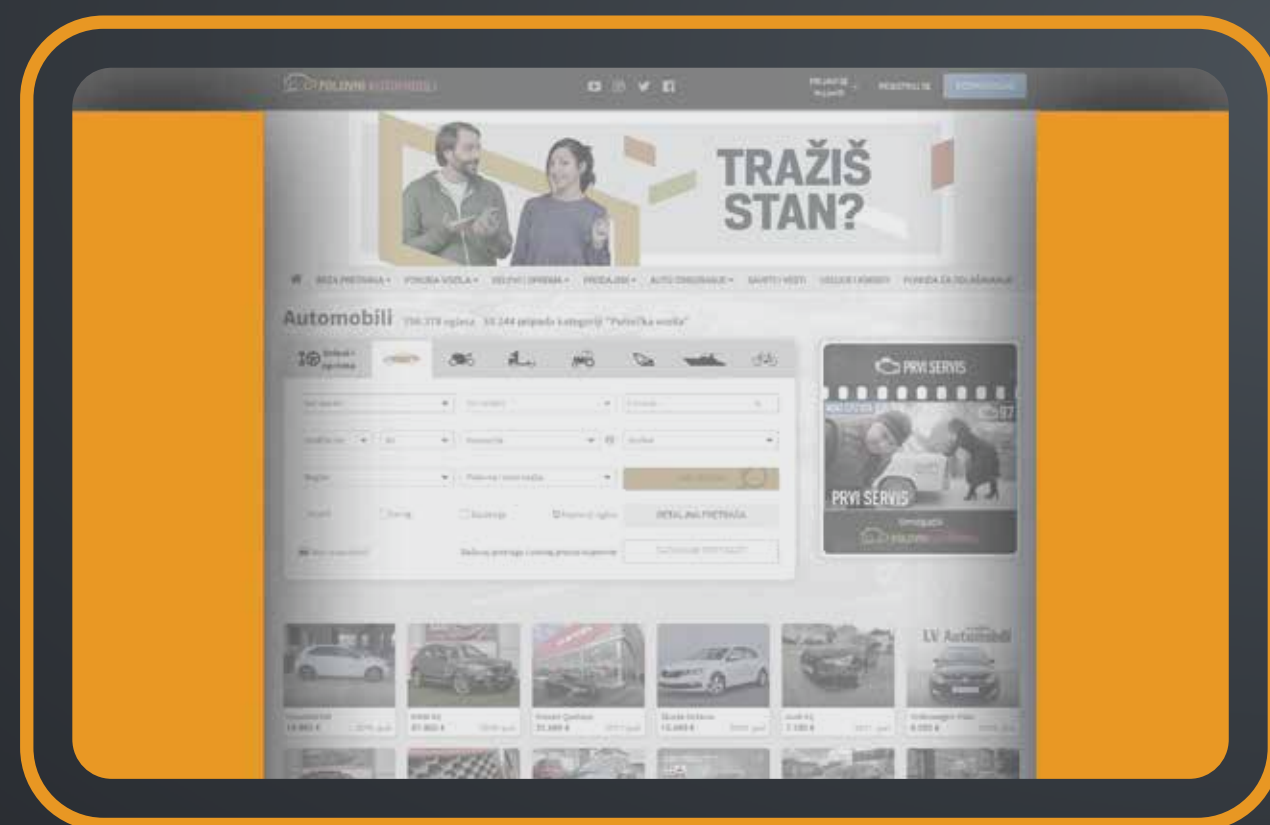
POLOVNI AUTOMOBILI

PRIJAVI SE

REGISTRUJ SE

TRAŽIŠ STAN?

BRZA PRETRAGA · PONUDA VOZILA · DELOVI I OPREMA · PRODAJEM · AUTO OSIGURANJE · SAVETI I VESTI · USLUGE I KREDITI · PONUDA ZA DILERSKA VOZILA

Automobili 196.378 oglasa · 93.244 pripada kategoriji "Putnička vozila"

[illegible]

DETALJNA PRETRAGA

PRVI SERVIS

PRVI SERVIS

LV Automobili